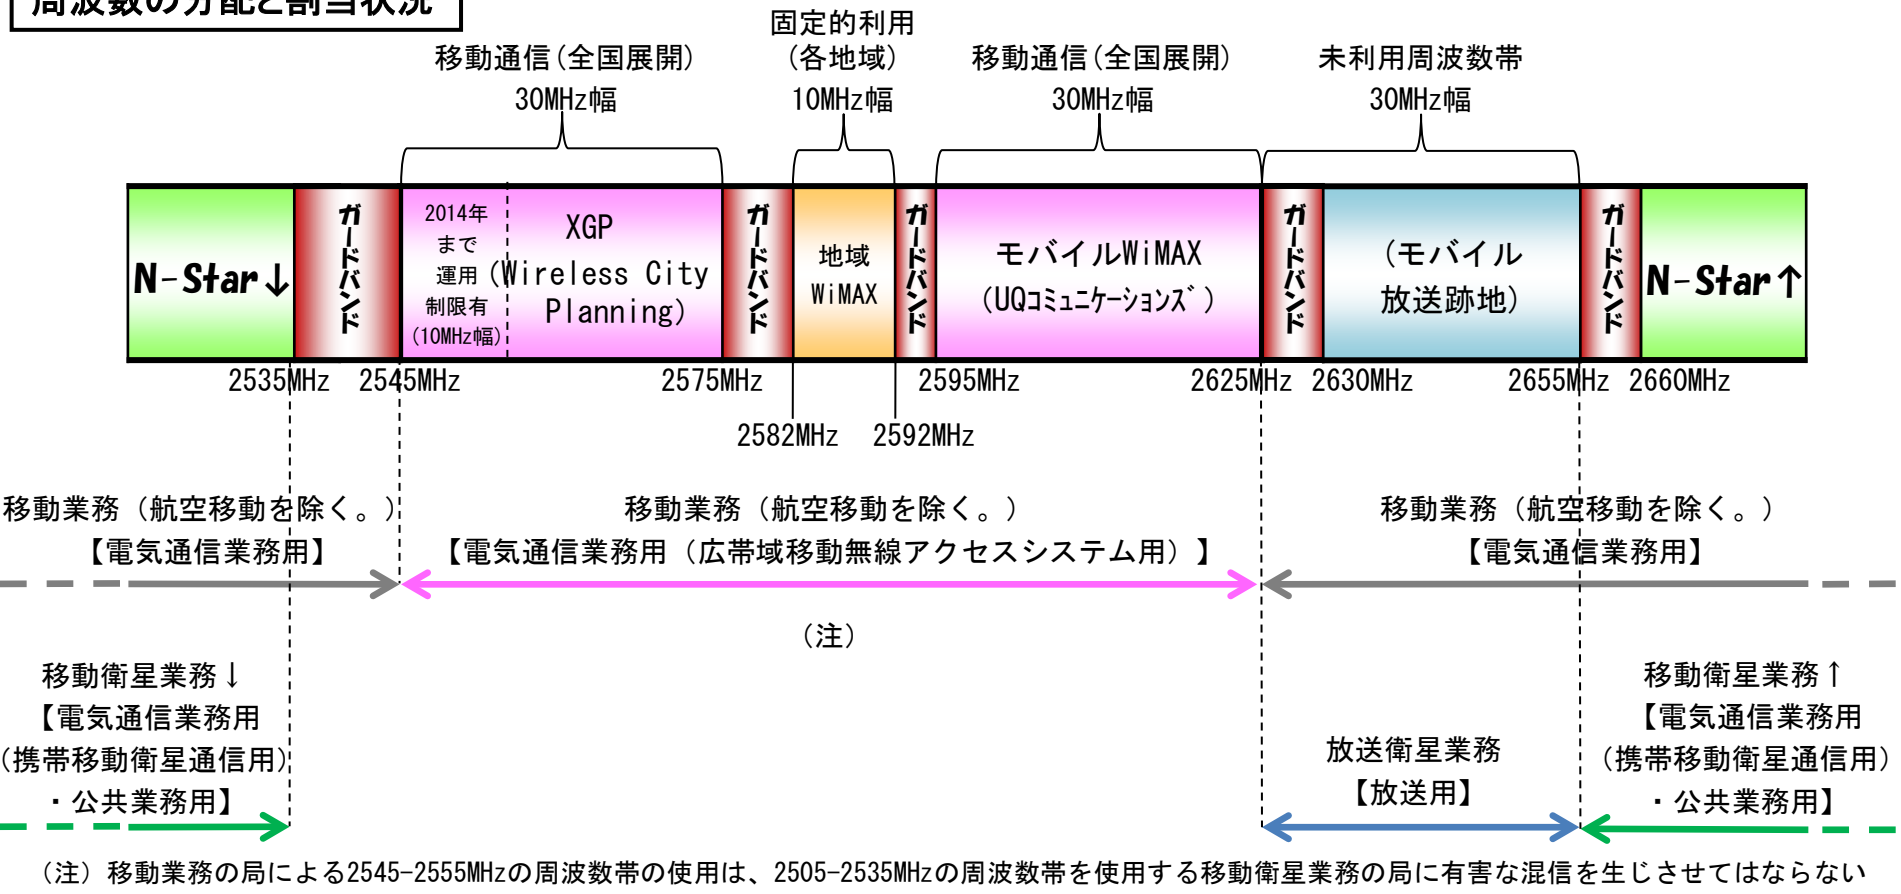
周波数の分配と割当状況

移動通信（全国展開）
30MHz幅

固定的利用
（各地域）
10MHz幅

移動通信（全国展開）
30MHz幅

未利用周波数帯
30MHz幅

N-Star↓

ガードバンド

2014年まで運用制限有（10MHz幅）

XGP（Wireless City Planning）

ガードバンド

地域WiMAX

ガードバンド

モバイルWiMAX（UQコミュニケーションズ）

ガードバンド

（モバイル放送跡地）

ガードバンド

N-Star↑

2535MHz 2545MHz 2575MHz 2595MHz 2625MHz 2630MHz 2655MHz 2660MHz

2582MHz 2592MHz

移動業務（航空移動を除く。）
【電気通信業務用】

移動業務（航空移動を除く。）
【電気通信業務用（広帯域移動無線アクセスシステム用）】

移動業務（航空移動を除く。）
【電気通信業務用】

（注）

移動衛星業務↓
【電気通信業務用
（携帯移動衛星通信用）
・公共業務用】

放送衛星業務
【放送用】

移動衛星業務↑
【電気通信業務用
（携帯移動衛星通信用）
・公共業務用】

（注）移動業務の局による2545-2555MHzの周波数帯の使用は、2505-2535MHzの周波数帯を使用する移動衛星業務の局に有害な混信を生じさせてはならない